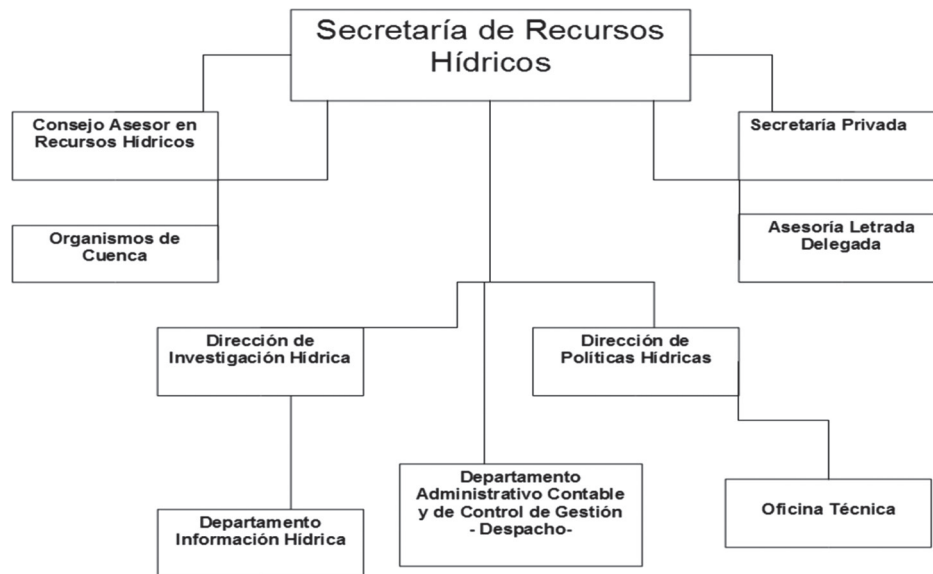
Secretaría de Recursos Hídricos

Consejo Asesor en Recursos Hídricos

Secretaría Privada

Organismos de Cuenca

Asesoría Letrada Delegada

Dirección de Investigación Hídrica

Dirección de Políticas Hídricas

Departamento Administrativo Contable y de Control de Gestión - Despacho-

Oficina Técnica

Departamento Información Hídrica